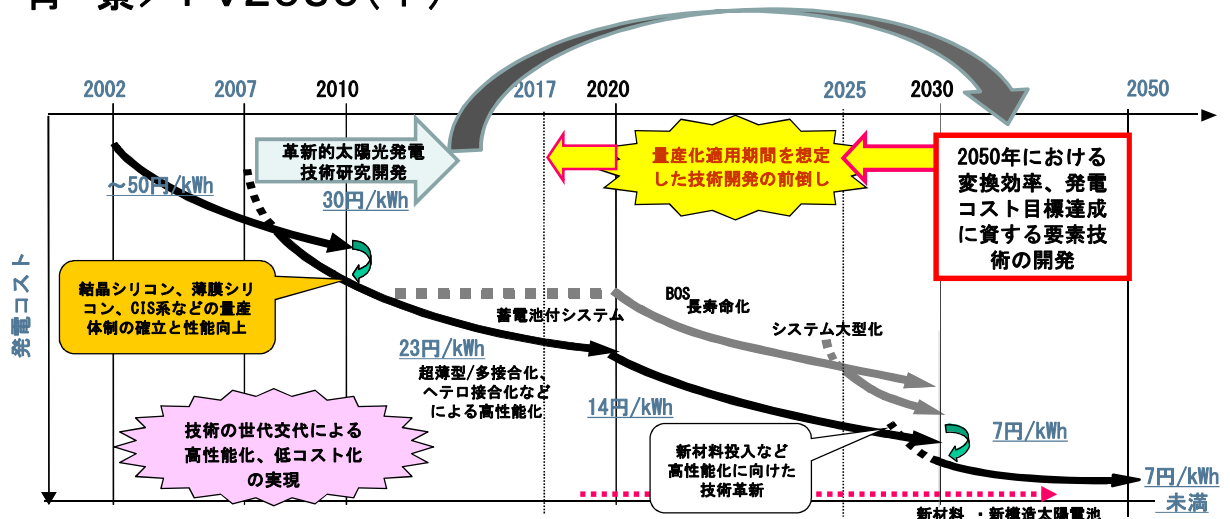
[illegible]

2002
2007
2010
2017
2020
2025
2030
2050

革新的太陽光発電技術研究開発

量産化適用期間を想定した技術開発の前倒し

2050年における変換効率、発電コスト目標達成に資する要素技術の開発

~50円/kWh

30円/kWh

発電コスト

結晶シリコン、薄膜シリコン、CIS系などの量産体制の確立と性能向上

蓄電池付システム

BOS長寿命化

システム大型化

23円/kWh

超薄型/多接合化、ヘテロ接合化などによる高性能化

14円/kWh

7円/kWh

技術の世代交代による高性能化、低コスト化の実現

新材料投入など高性能化に向けた技術革新

7円/kWh未満

新材料・新構造太陽電池